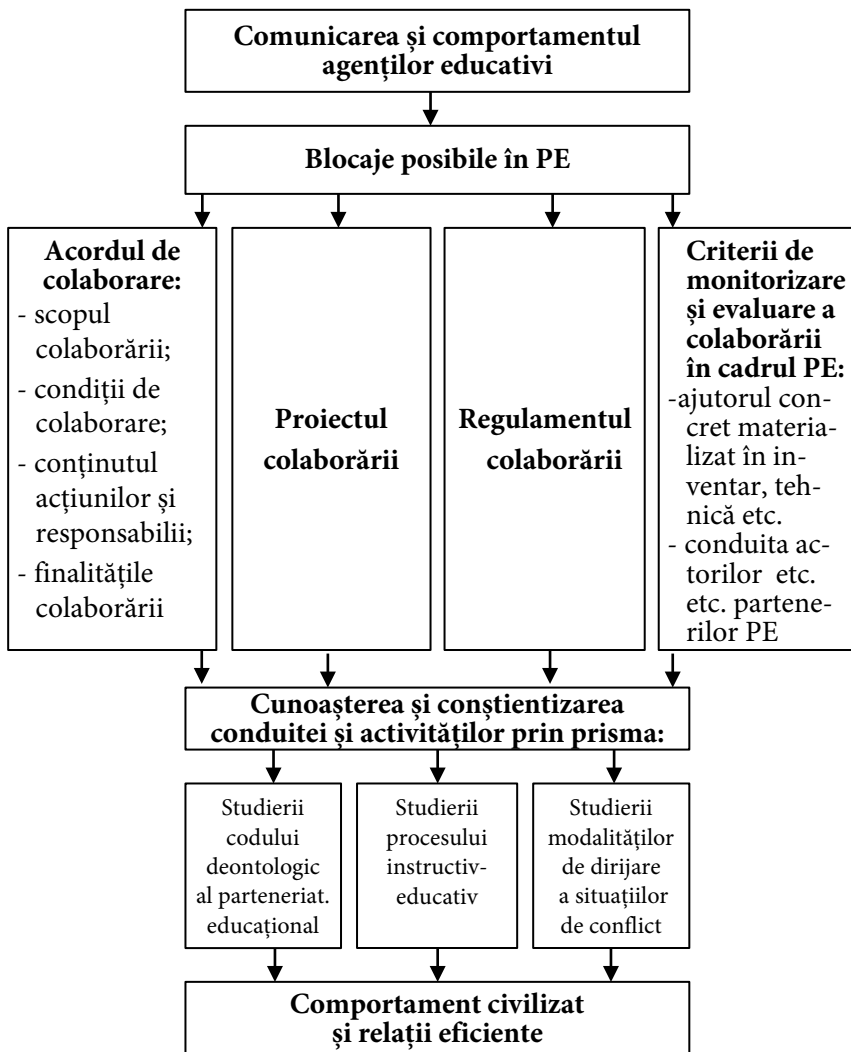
Comunicarea și comportamentul agenților educativi

Blocaje posibile în PE

Acordul de colaborare:
- scopul colaborării;
- condiții de colaborare;
- conținutul acțiunilor și responsabilii;
- finalitățile colaborării

Proiectul colaborării

Regulamentul colaborării

Criterii de monitorizare și evaluare a colaborării în cadrul PE:
-ajutorul concret materializat în inventar, tehnică etc.
- conduita actorilor etc. etc. partenerilor PE

Cunoașterea și conștientizarea conduitei și activităților prin prisma:

Studierii codului deontologic al parteneriat. educațional

Studierii procesului instructiv-educativ

Studierii modalităților de dirijare a situațiilor de conflict

Comportament civilizat și relații eficiente